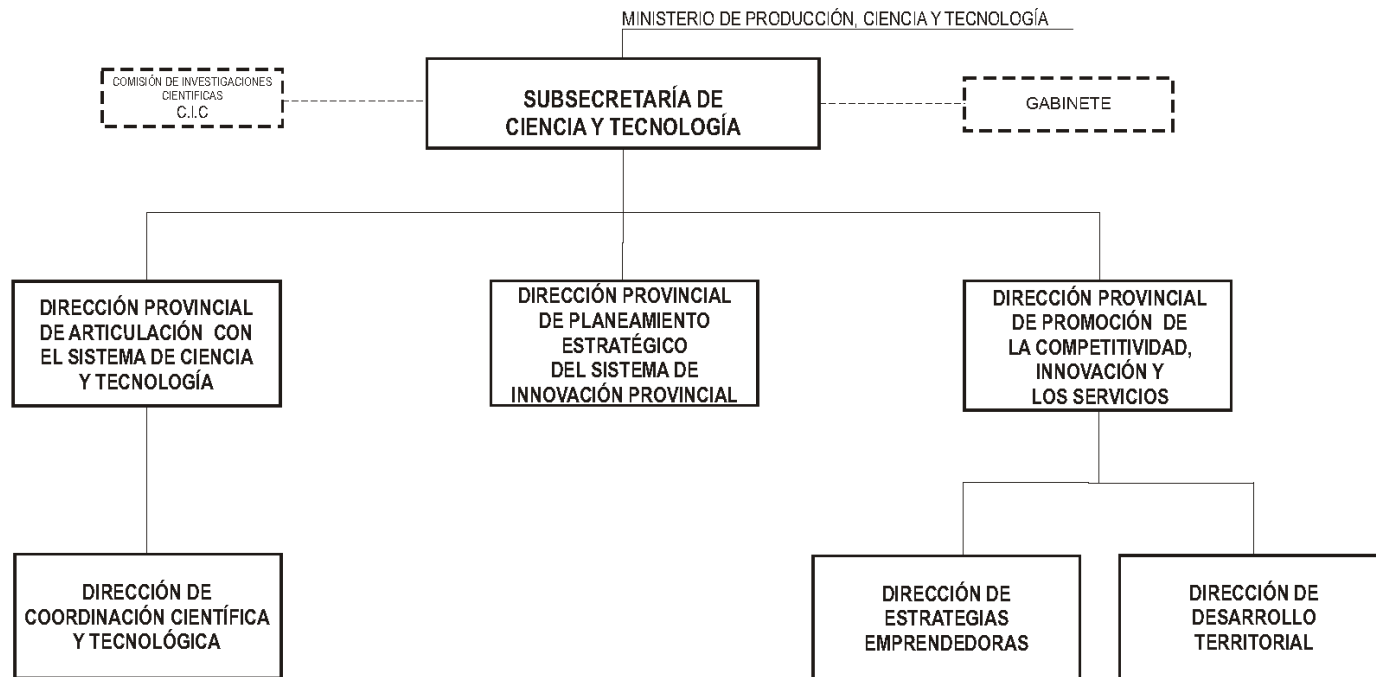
MINISTERIO DE PRODUCCIÓN, CIENCIA Y TECNOLOGÍA

COMISIÓN DE INVESTIGACIONES CIENTIFICAS C.I.C

SUBSECRETARÍA DE CIENCIA Y TECNOLOGÍA

GABINETE

DIRECCIÓN PROVINCIAL DE ARTICULACIÓN CON EL SISTEMA DE CIENCIA Y TECNOLOGÍA

DIRECCIÓN PROVINCIAL DE PLANEAMIENTO ESTRATÉGICO DEL SISTEMA DE INNOVACIÓN PROVINCIAL

DIRECCIÓN PROVINCIAL DE PROMOCIÓN DE LA COMPETITIVIDAD, INNOVACIÓN Y LOS SERVICIOS

DIRECCIÓN DE COORDINACIÓN CIENTÍFICA Y TECNOLÓGICA

DIRECCIÓN DE ESTRATEGIAS EMPRENDEDORAS

DIRECCIÓN DE DESARROLLO TERRITORIAL